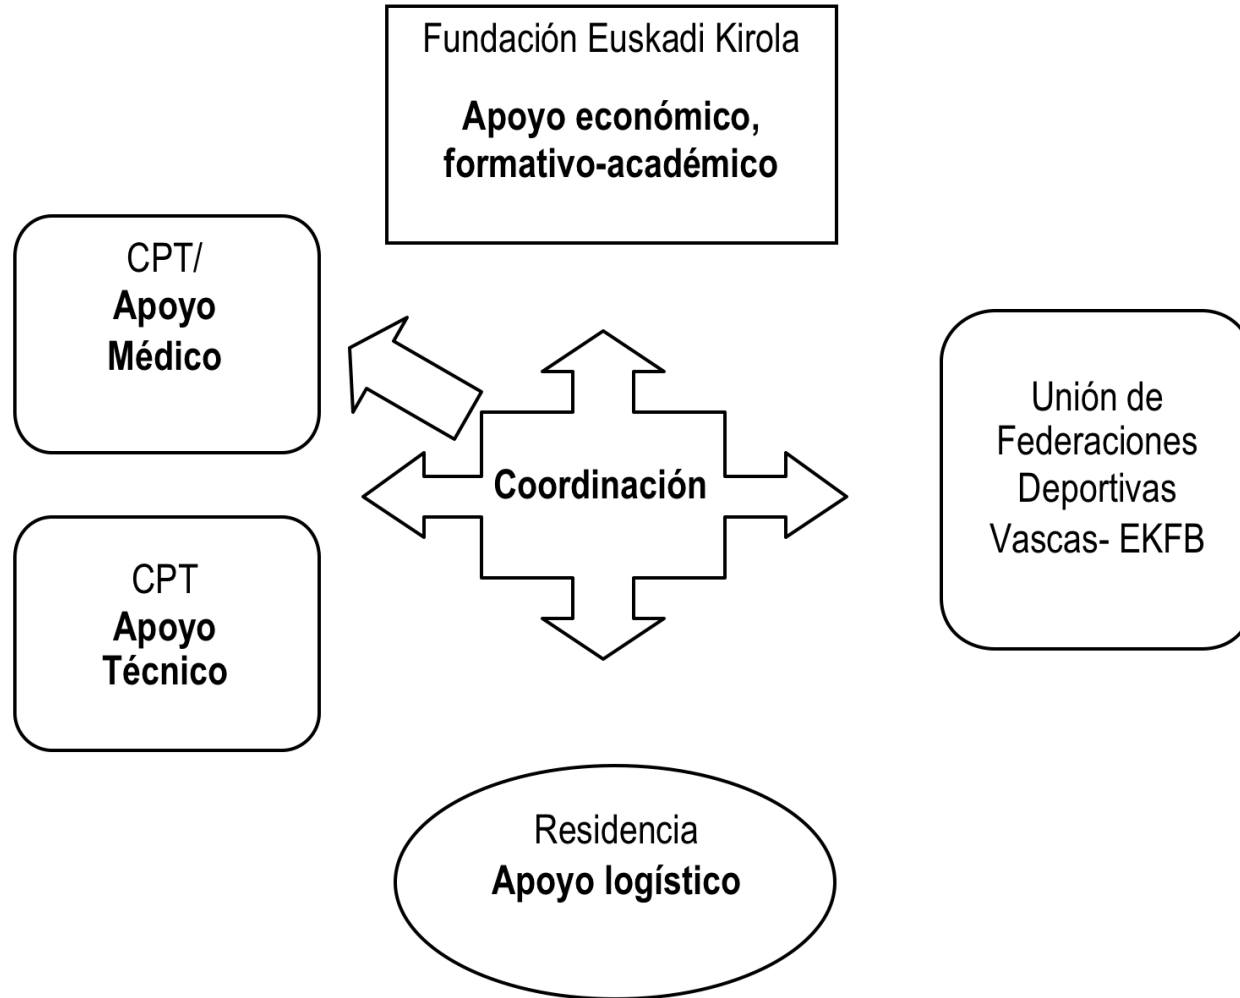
Fundación Euskadi Kirola

**Apoyo económico, formativo-académico**

CPT/
**Apoyo Médico**

Coordinación

Unión de Federaciones Deportivas Vascas- EKFB

CPT
**Apoyo Técnico**

Residencia
**Apoyo logístico**